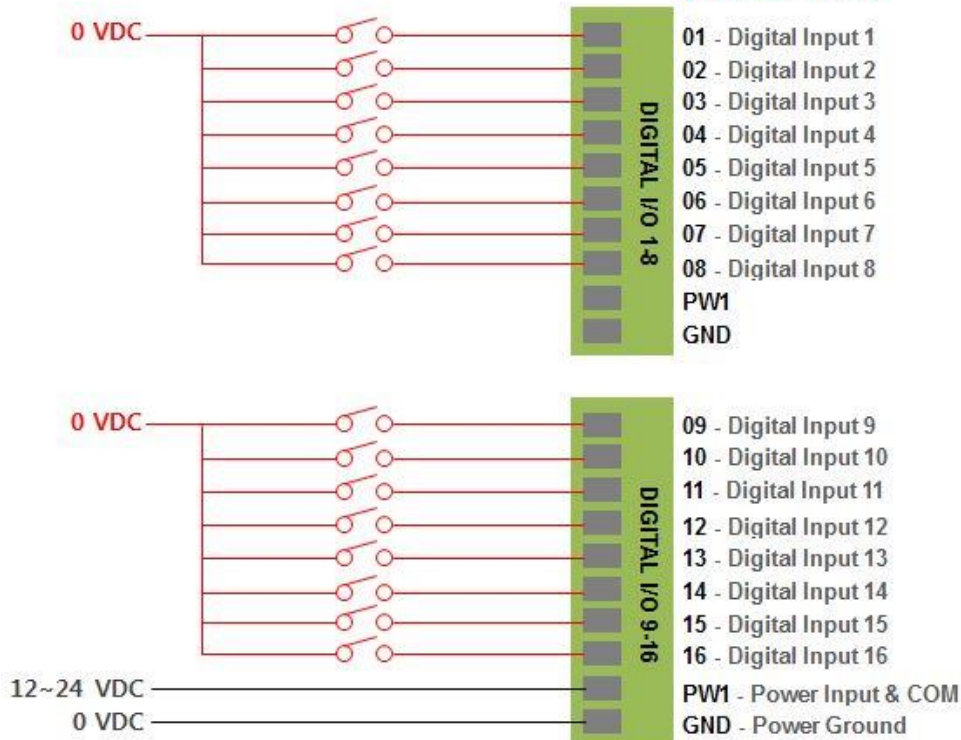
0 VDC

DIGITAL I/O 1-8

01 - Digital Input 1
02 - Digital Input 2
03 - Digital Input 3
04 - Digital Input 4
05 - Digital Input 5
06 - Digital Input 6
07 - Digital Input 7
08 - Digital Input 8
PW1
GND

0 VDC

DIGITAL I/O 9-16

09 - Digital Input 9
10 - Digital Input 10
11 - Digital Input 11
12 - Digital Input 12
13 - Digital Input 13
14 - Digital Input 14
15 - Digital Input 15
16 - Digital Input 16

12~24 VDC
0 VDC

PW1 - Power Input & COM
GND - Power Ground